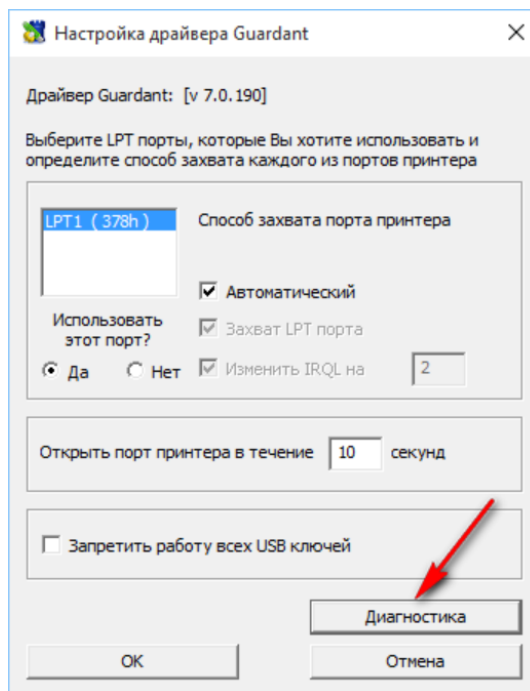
Настройка драйвера Guardant

Драйвер Guardant: [v 7.0.190]

Выберите LPT порты, которые Вы хотите использовать и определите способ захвата каждого из портов принтера

LPT1 ( 378h )

Способ захвата порта принтера

Автоматический

Использовать этот порт?

Захват LPT порта

Да

Нет

Изменить IRQL на

2

Открыть порт принтера в течение

10

секунд

Запретить работу всех USB ключей

Диагностика

OK

Отмена